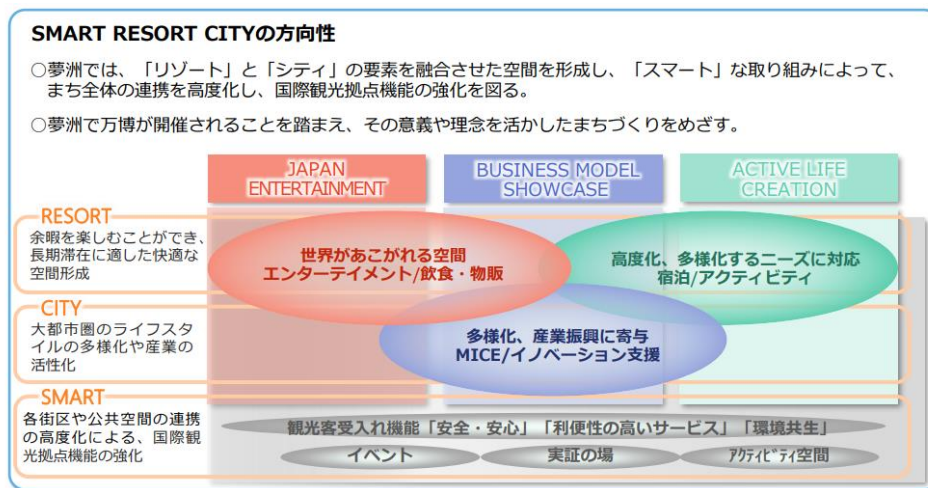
SMART RESORT CITYの方向性

○夢洲では、「リゾート」と「シティ」の要素を融合させた空間を形成し、「スマート」な取り組みによって、まち全体の連携を高度化し、国際観光拠点機能の強化を図る。

○夢洲で万博が開催されることを踏まえ、その意義や理念を活かしたまちづくりをめざす。

JAPAN ENTERTAINMENT

BUSINESS MODEL SHOWCASE

ACTIVE LIFE CREATION

RESORT
余暇を楽しむことができ、長期滞在に適した快適な空間形成

CITY
大都市圏のライフスタイルの多様化や産業の活性化

SMART
各街区や公共空間の連携の高度化による、国際観光拠点機能の強化

世界があこがれる空間
エンターテイメント/飲食・物販

高度化、多様化するニーズに対応
宿泊/アクティビティ

多様化、産業振興に寄与
MICE/イノベーション支援

観光客受入れ機能「安全・安心」「利便性の高いサービス」「環境共生」

イベント

実証の場

アクティビティ空間